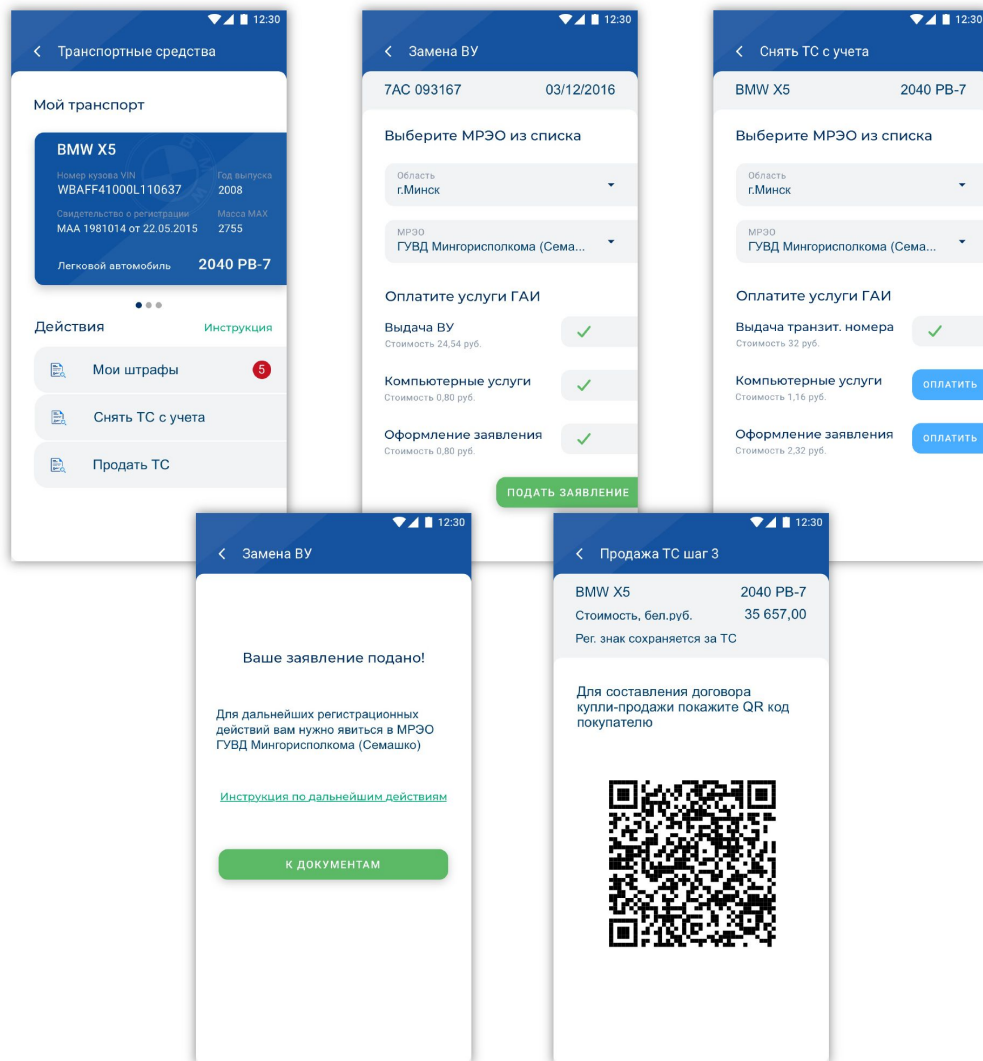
12:30

Транспортные средства

Мой транспорт

BMW X5

Номер кузова VIN
WBAFF41000L110637

Год выпуска
2008

Свидетельство о регистрации
МАА 1981014 от 22.05.2015

Масса MAX
2755

Легковой автомобиль

2040 РВ-7

Действия

Инструкция

Мои штрафы

5

Снять ТС с учета

Продать ТС

12:30

Замена ВУ

7АС 093167

03/12/2016

Выберите МРЭО из списка

Область
г.Минск

МРЭО
ГУВД Мингорисполкома (Сема...

Оплатите услуги ГАИ

Выдача ВУ
Стоимость 24,54 руб.

Компьютерные услуги
Стоимость 0,80 руб.

Оформление заявления
Стоимость 0,80 руб.

ПОДАТЬ ЗАЯВЛЕНИЕ

12:30

Снять ТС с учета

BMW X5

2040 РВ-7

Выберите МРЭО из списка

Область
г.Минск

МРЭО
ГУВД Мингорисполкома (Сема...

Оплатите услуги ГАИ

Выдача транзит. номера
Стоимость 32 руб.

Компьютерные услуги
Стоимость 1,16 руб.

ОПЛАТИТЬ

Оформление заявления
Стоимость 2,32 руб.

ОПЛАТИТЬ

12:30

Замена ВУ

Ваше заявление подано!

Для дальнейших регистрационных действий вам нужно явиться в МРЭО ГУВД Мингорисполкома (Семашко)

Инструкция по дальнейшим действиям

К ДОКУМЕНТАМ

12:30

Продажа ТС шаг 3

BMW X5

2040 РВ-7

Стоимость, бел.руб.

35 657,00

Рег. знак сохраняется за ТС

Для составления договора купли-продажи покажите QR код покупателю